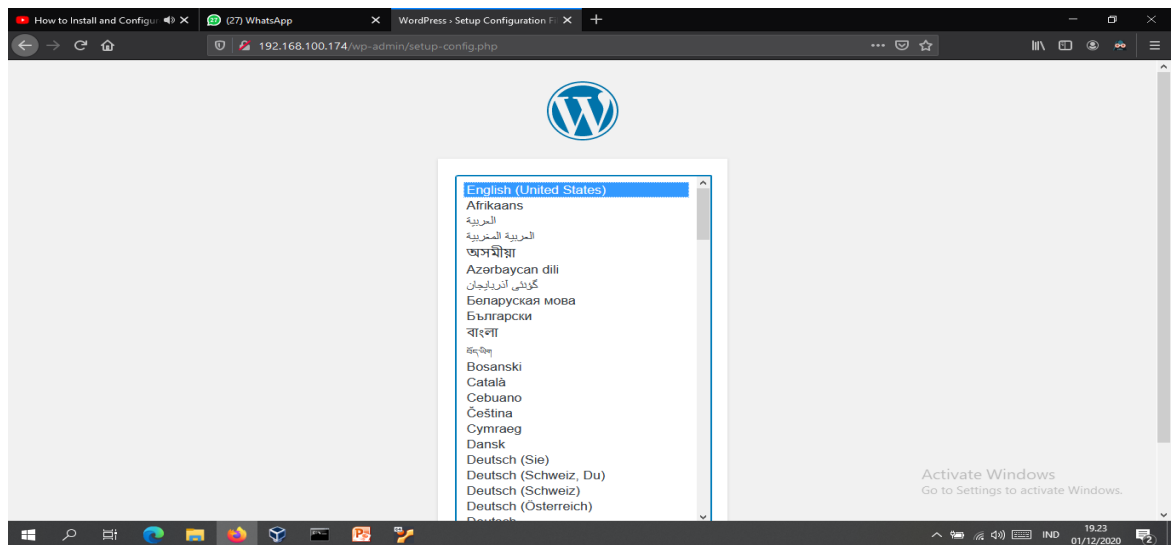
How to Install and Configur
(27) WhatsApp
WordPress › Setup Configuration Fi
192.168.100.174/wp-admin/setup-config.php

English (United States)
Afrikaans
العربية
العربية المغربية
অসমীয়া
Azərbaycan dili
گؤنئی آذربایجان
Беларуская мова
Български
বাংলা
བོད་ཡིག
Bosanski
Català
Cebuano
Čeština
Cymraeg
Dansk
Deutsch (Sie)
Deutsch (Schweiz, Du)
Deutsch (Schweiz)
Deutsch (Österreich)
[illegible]

Activate Windows
Go to Settings to activate Windows.

IND
19.23
01/12/2020
2